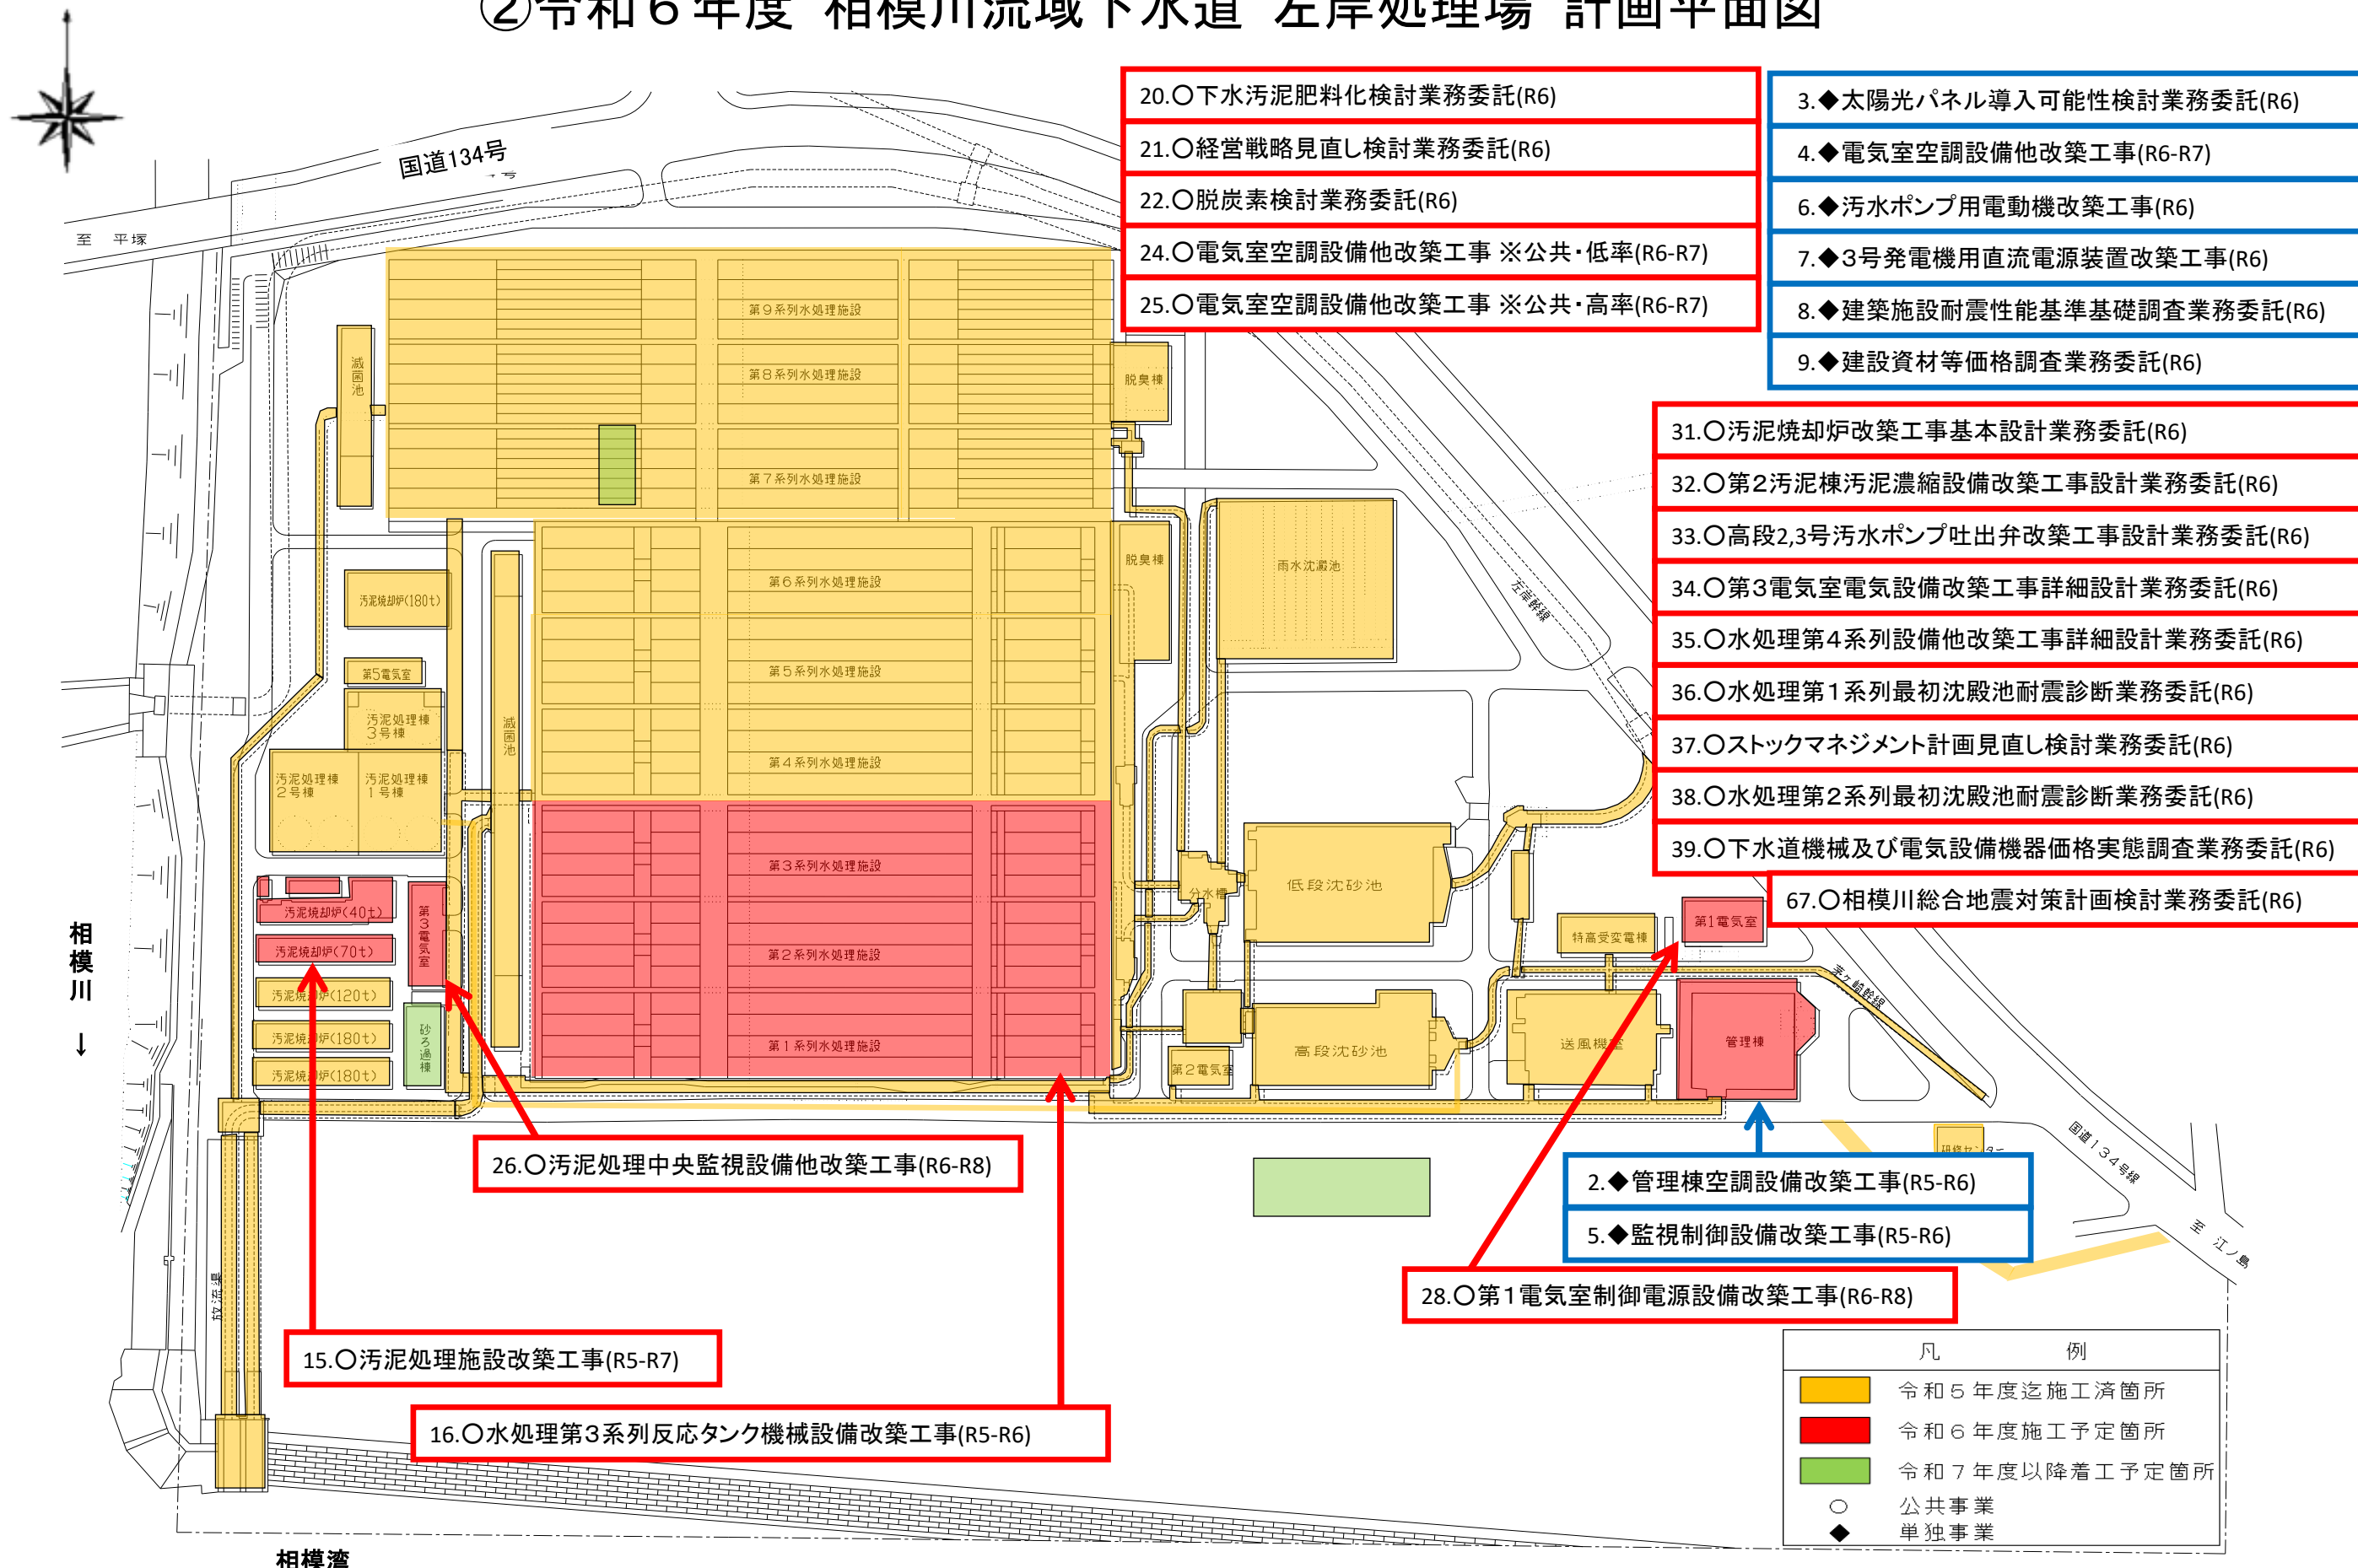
②令和６年度 相模川流域下水道 左岸処理場 計画平面図

20.○下水汚泥肥料化検討業務委託(R6)
21.○経営戦略見直し検討業務委託(R6)
22.○脱炭素検討業務委託(R6)
24.○電気室空調設備他改築工事 ※公共･低率(R6-R7)
25.○電気室空調設備他改築工事 ※公共･高率(R6-R7)

3.◆太陽光パネル導入可能性検討業務委託(R6)
4.◆電気室空調設備他改築工事(R6-R7)
6.◆汚水ポンプ用電動機改築工事(R6)
7.◆3号発電機用直流電源装置改築工事(R6)
8.◆建築施設耐震性能基準基礎調査業務委託(R6)
9.◆建設資材等価格調査業務委託(R6)

31.○汚泥焼却炉改築工事基本設計業務委託(R6)
32.○第2汚泥棟汚泥濃縮設備改築工事設計業務委託(R6)
33.○高段2,3号汚水ポンプ吐出弁改築工事設計業務委託(R6)
34.○第3電気室電気設備改築工事詳細設計業務委託(R6)
35.○水処理第4系列設備他改築工事詳細設計業務委託(R6)
36.○水処理第1系列最初沈殿池耐震診断業務委託(R6)
37.○ストックマネジメント計画見直し検討業務委託(R6)
38.○水処理第2系列最初沈殿池耐震診断業務委託(R6)
39.○下水道機械及び電気設備機器価格実態調査業務委託(R6)
67.○相模川総合地震対策計画検討業務委託(R6)

国道134号
至 平塚
相模川
↓
滅菌池
第９系列水処理施設
第８系列水処理施設
第７系列水処理施設
第６系列水処理施設
第５系列水処理施設
第４系列水処理施設
第３系列水処理施設
第２系列水処理施設
第１系列水処理施設
脱臭棟
脱臭棟
雨水沈澱池
左岸幹線
汚泥焼却炉(180t)
第5電気室
汚泥処理棟 3号棟
汚泥処理棟 2号棟
汚泥処理棟 1号棟
滅菌池
汚泥焼却炉(40t)
汚泥焼却炉(70t)
汚泥焼却炉(120t)
汚泥焼却炉(180t)
汚泥焼却炉(180t)
第3電気室
砂ろ過棟
分水槽
低段沈砂池
特高受変電棟
第1電気室
第2電気室
高段沈砂池
送風機棟
管理棟
左岸幹線
国道134号線
至 江ノ島
放流渠
相模湾

26.○汚泥処理中央監視設備他改築工事(R6-R8)
2.◆管理棟空調設備改築工事(R5-R6)
5.◆監視制御設備改築工事(R5-R6)
28.○第1電気室制御電源設備改築工事(R6-R8)
15.○汚泥処理施設改築工事(R5-R7)
16.○水処理第3系列反応タンク機械設備改築工事(R5-R6)

凡 例
令和５年度迄施工済箇所
令和６年度施工予定箇所
令和７年度以降着工予定箇所
○ 公共事業
◆ 単独事業